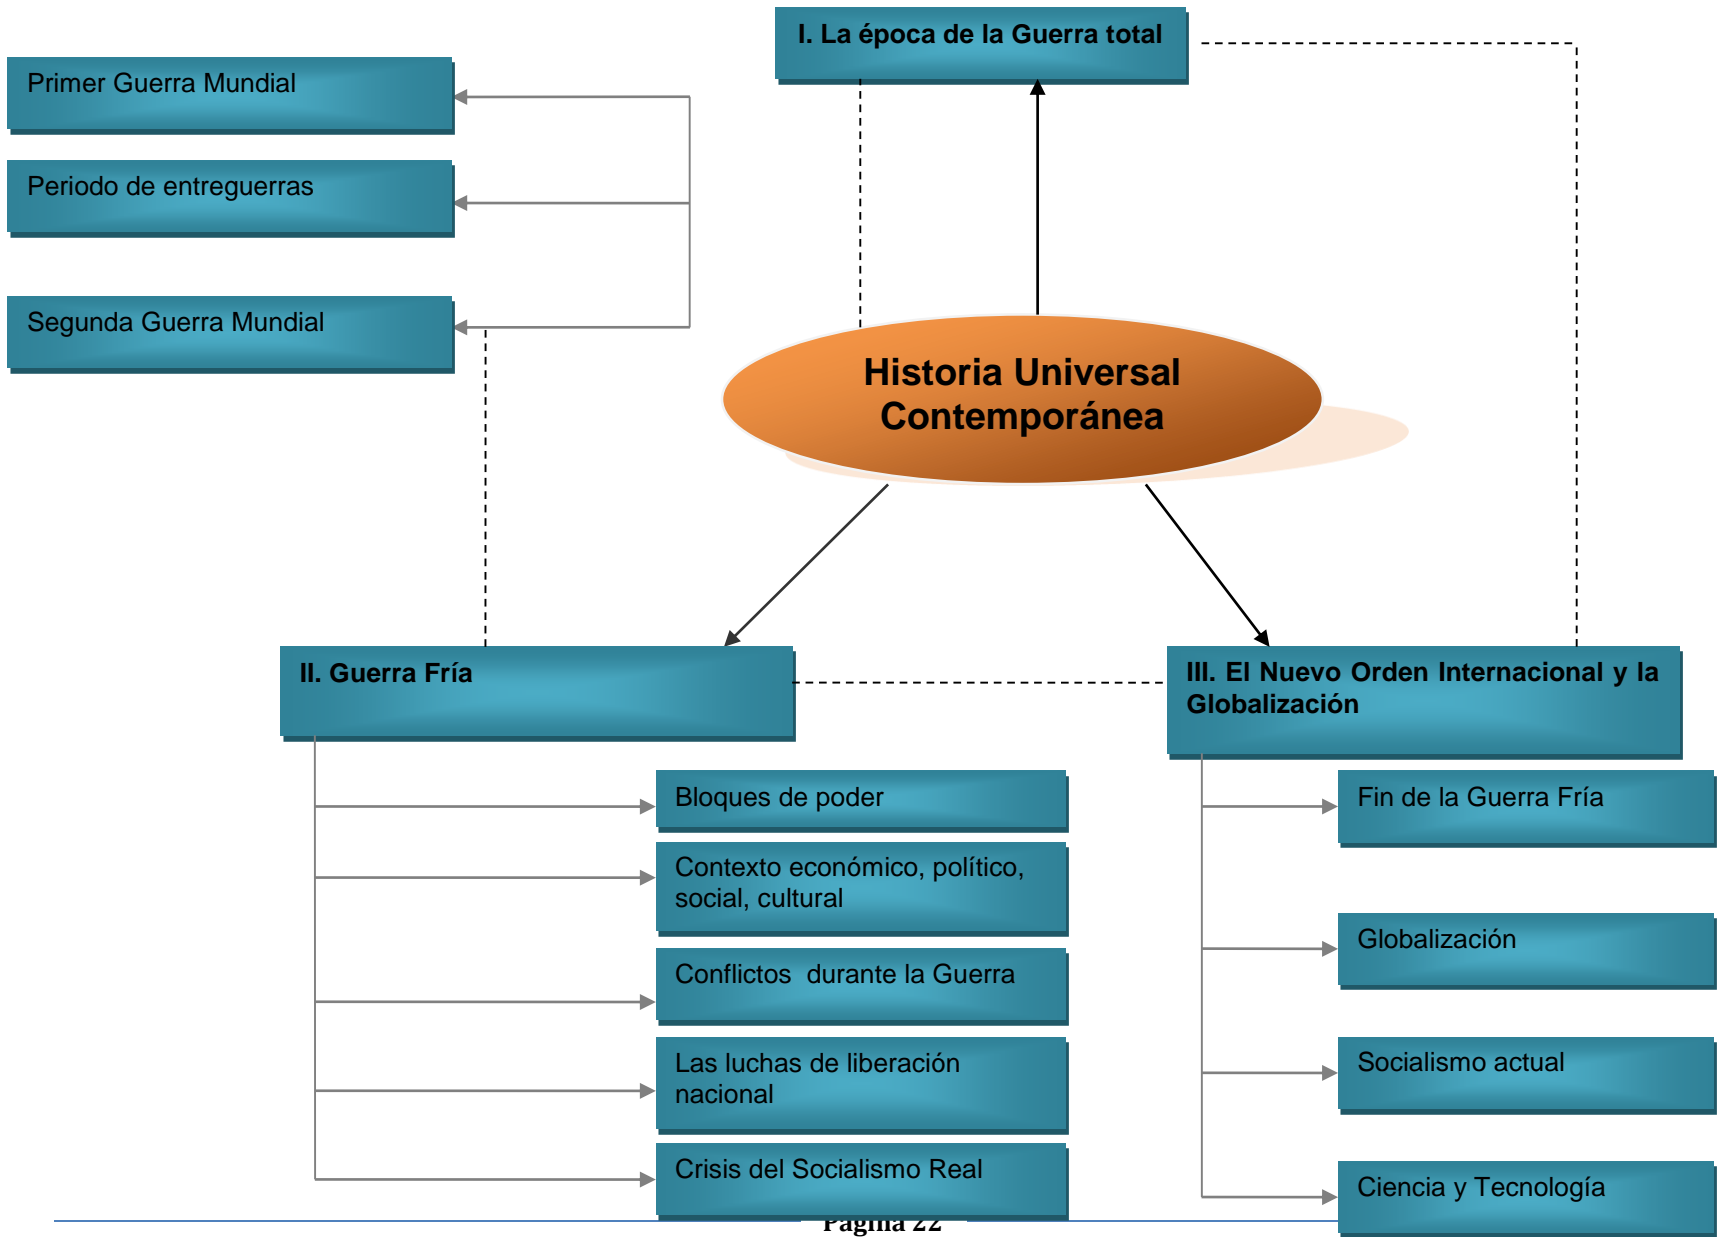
I. La época de la Guerra total

Primer Guerra Mundial

Periodo de entreguerras

Segunda Guerra Mundial

Historia Universal Contemporánea

II. Guerra Fría

III. El Nuevo Orden Internacional y la Globalización

Bloques de poder

Contexto económico, político, social, cultural

Conflictos durante la Guerra

Las luchas de liberación nacional

Crisis del Socialismo Real

Fin de la Guerra Fría

Globalización

Socialismo actual

Ciencia y Tecnología

Página 22